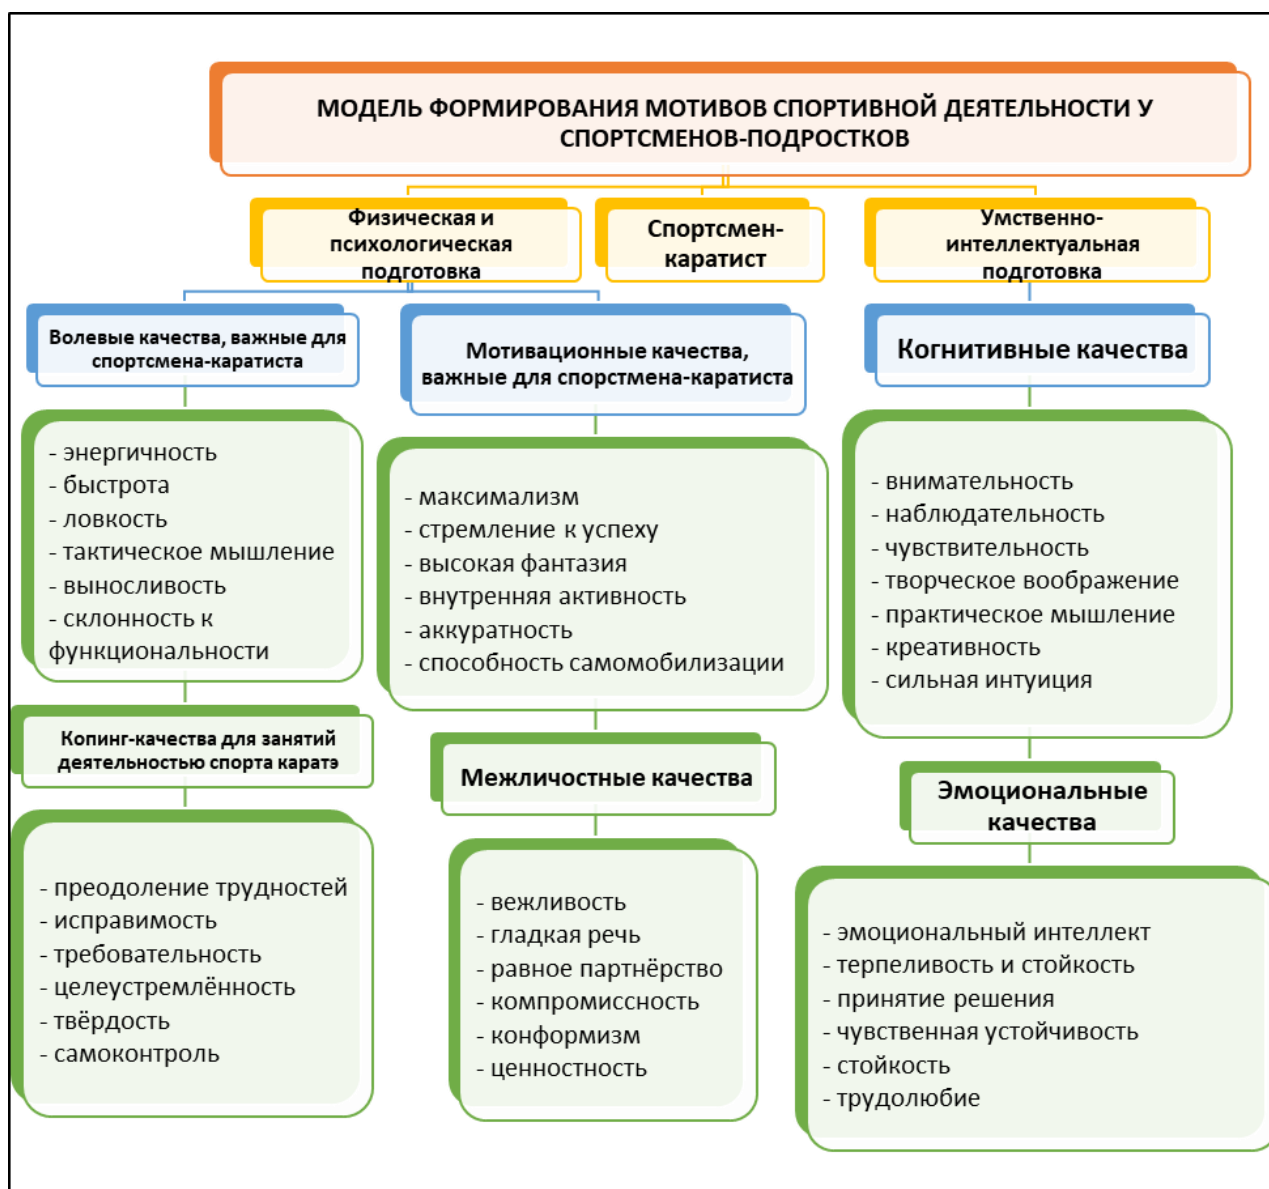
МОДЕЛЬ ФОРМИРОВАНИЯ МОТИВОВ СПОРТИВНОЙ ДЕЯТЕЛЬНОСТИ У СПОРТСМЕНОВ-ПОДРОСТКОВ

Физическая и психологическая подготовка

Спортсмен-каратист

Умственно-интеллектуальная подготовка

Волевые качества, важные для спортсмена-каратиста

- энергичность
- быстрота
- ловкость
- тактическое мышление
- выносливость
- склонность к функциональности

Копинг-качества для занятий деятельностью спорта каратэ

- преодоление трудностей
- исправимость
- требовательность
- целеустремлённость
- твёрдость
- самоконтроль

Мотивационные качества, важные для спорстмена-каратиста

- максимализм
- стремление к успеху
- высокая фантазия
- внутренняя активность
- аккуратность
- способность самомобилизации

Межличостные качества

- вежливость
- гладкая речь
- равное партнёрство
- компромиссность
- конформизм
- ценностность

Когнитивные качества

- внимательность
- наблюдательность
- чувствительность
- творческое воображение
- практическое мышление
- креативность
- сильная интуиция

Эмоциональные качества

- эмоциональный интеллект
- терпеливость и стойкость
- принятие решения
- чувственная устойчивость
- стойкость
- трудолюбие